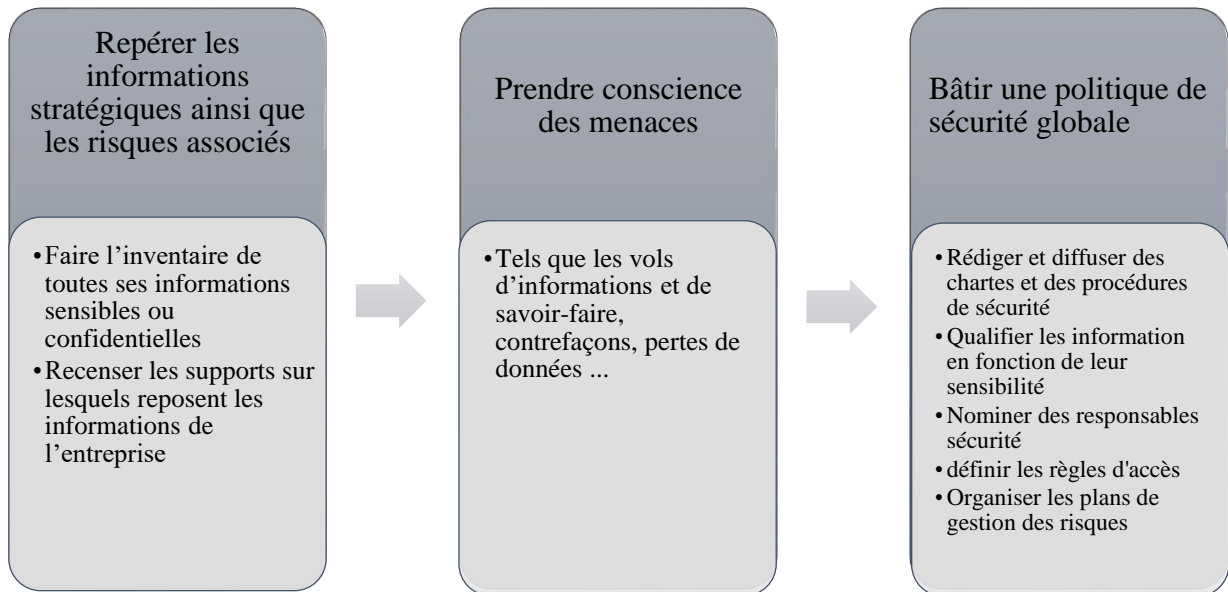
Repérer les informations stratégiques ainsi que les risques associés

- Faire l’inventaire de toutes ses informations sensibles ou confidentielles
- Recenser les supports sur lesquels reposent les informations de l’entreprise

Prendre conscience des menaces

- Tels que les vols d’informations et de savoir-faire, contrefaçons, pertes de données ...

Bâtir une politique de sécurité globale

- Rédiger et diffuser des chartes et des procédures de sécurité
- Qualifier les information en fonction de leur sensibilité
- Nominer des responsables sécurité
- définir les règles d'accès
- Organiser les plans de gestion des risques